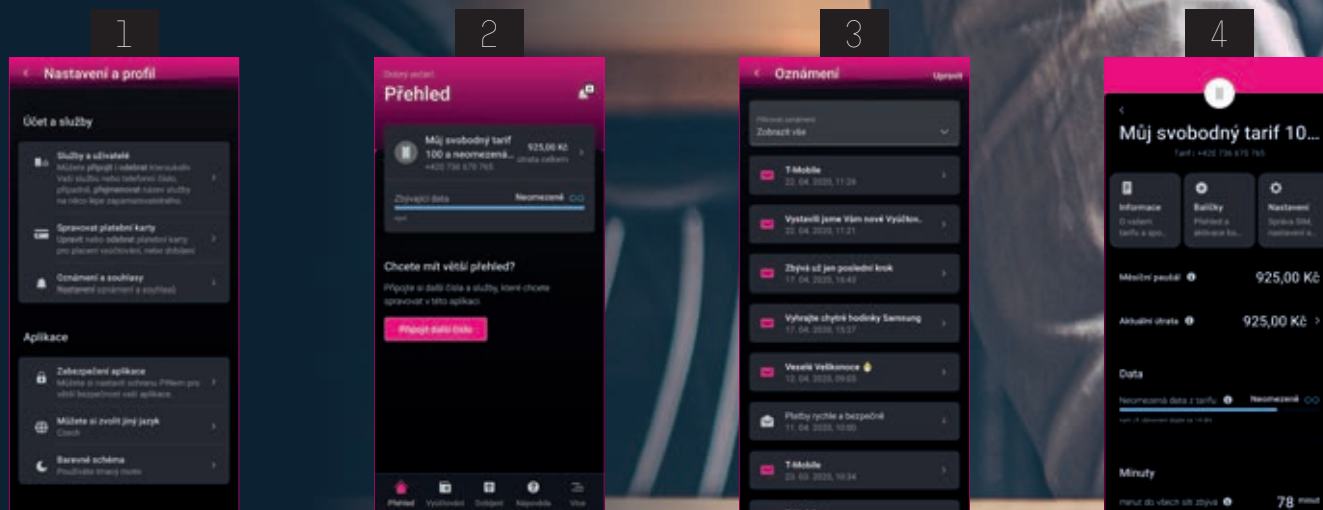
1

Nastavení a profil

Účet a služby

Služby a uživatelé
Můžete připojit i odebrat libovolné. Vaši službu nebo telefonní číslo, případně přejmenovat název služby na něco lépe zapamatovatelného.

Spravovat platební karty
Upravit nebo odebrat platební karty pro placení vyúčtování, nebo dobíjení

Oznámení a souhlasy
Nastavení oznámení a souhlasů

Aplikace

Zabezpečení aplikace
Můžete si nastavit ochranu PINem pro větší bezpečnost vaší aplikace.

Můžete si zvolit jiný jazyk
Czech

Barevné schéma
Používáte tmavý motiv

2

Dobrý večer!
Přehled

Můj svobodný tarif 100 a neomezená...
925,00 Kč
útrata celkem
+420 736 670 765

Zbývající data
Neomezené

Chcete mít větší přehled?
Připojte si další čísla a služby, které chcete spravovat v této aplikaci.

Připojit další číslo

Přehled
Vyúčtování
Dobíjení
Nápověda
Více

3

Oznámení
Upravit

Filtrovat oznámení
Zobrazit vše

T-Mobile
22. 04. 2020, 11:26

Vystavili jsme Vám nové Vyúčtov..
22. 04. 2020, 11:21

Zbývá už jen poslední krok
17. 04. 2020, 16:43

Vyhrajte chytré hodinky Samsung
17. 04. 2020, 15:37

Veselé Velikonoce
12. 04. 2020, 09:03

Platby rychle a bezpečně
11. 04. 2020, 10:00

T-Mobile
23. 03. 2020, 10:34

4

Můj svobodný tarif 10...
Tarif | +420 736 670 765

Informace
O vašem tarifu a spo...

Balíčky
Přehled a aktivace ba...

Nastavení
Správa SIM, nastavení a...

Měsíční paušál
925,00 Kč

Aktuální útrata
925,00 Kč

Data

Neomezená data z tarifu
Neomezené

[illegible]

Minuty

minut do všech sítí zbývá
78 minut